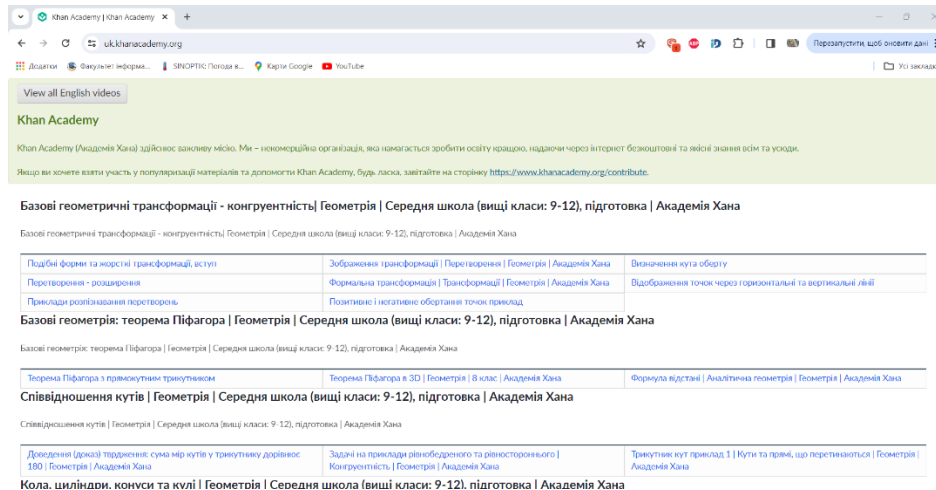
Khan Academy | Khan Academy ×
uk.khanacademy.org
Перезапустити, щоб оновити дані
Додатки   Факультет інформа...   SINOPTIK: Погода в...   Карти Google   YouTube   Усі закладки

View all English videos

Khan Academy

Khan Academy (Академія Хана) здійснює важливу місію. Ми – некомерційна організація, яка намагається зробити освіту кращою, надаючи через інтернет безкоштовні та якісні знання всім та усюди.

Якщо ви хочете взяти участь у популяризації матеріалів та допомогти Khan Academy, будь ласка, завітайте на сторінку https://www.khanacademy.org/contribute.

Базові геометричні трансформації - конгруентність| Геометрія | Середня школа (вищі класи: 9-12), підготовка | Академія Хана

Базові геометричні трансформації - конгруентність| Геометрія | Середня школа (вищі класи: 9-12), підготовка | Академія Хана

| Подібні форми та жорсткі трансформації, вступ | Зображення трансформації | Перетворення | Геометрія | Академія Хана | Визначення кута оберту |
|---|---|---|
| Перетворення - розширення | Формальна трансформації | Трансформації | Геометрія | Академія Хана | Відображення точок через горизонтальні та вертикальні лінії |
| Приклади розпізнавання перетворень | Позитивне і негативне обертання точок приклад | |

Базові геометрія: теорема Піфагора | Геометрія | Середня школа (вищі класи: 9-12), підготовка | Академія Хана

Базові геометрія: теорема Піфагора | Геометрія | Середня школа (вищі класи: 9-12), підготовка | Академія Хана

| Теорема Піфагора з прямокутним трикутником | Теорема Піфагора в 3D | Геометрія | 8 клас | Академія Хана | Формула відстані | Аналітична геометрія | Геометрія | Академія Хана |
|---|---|---|

Співвідношення кутів | Геометрія | Середня школа (вищі класи: 9-12), підготовка | Академія Хана

Співвідношення кутів | Геометрія | Середня школа (вищі класи: 9-12), підготовка | Академія Хана

| Доведення (доказ) тврдження: сума мір кутів у трикутнику дорівнює 180 | Геометрія | Академія Хана | Задачі на приклади рівнобедреного та рівностороннього | Конгруентність | Геометрія | Академія Хана | Трикутник кут приклад 1 | Кути та прямі, що перетинаються | Геометрія | Академія Хана |
|---|---|---|

Кола, циліндри, конуси та кулі | Геометрія | Середня школа (вищі класи: 9-12), підготовка | Академія Хана